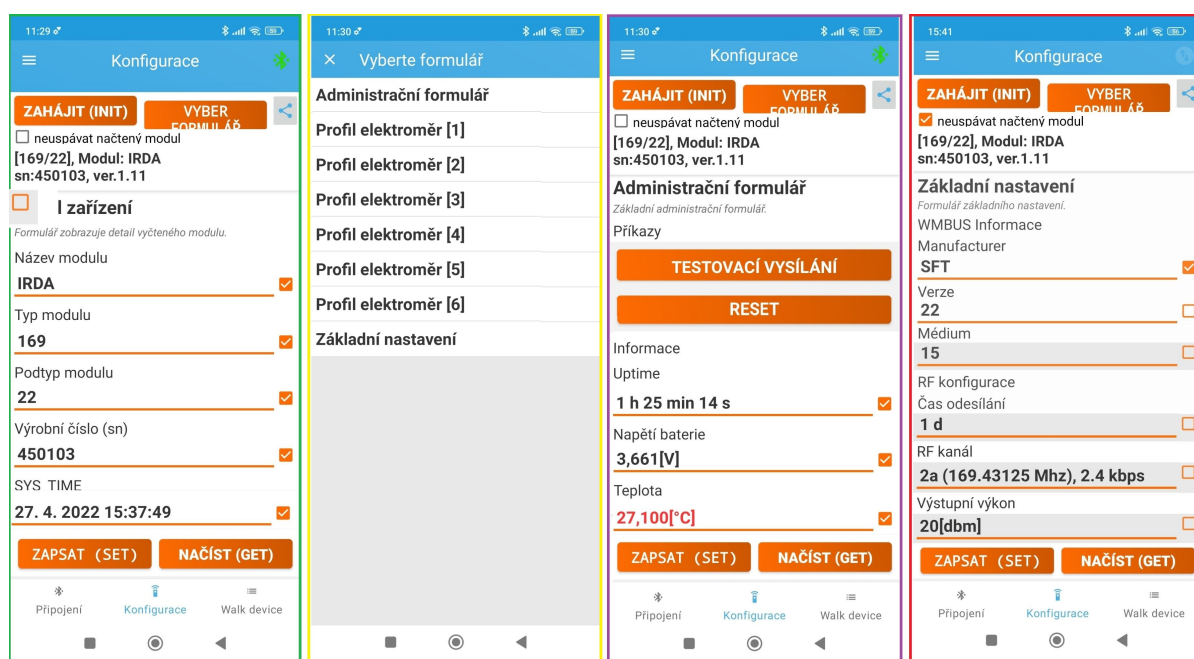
11:29

Konfigurace

ZAHÁJIT (INIT)

VYBER FORMULÁŘ

neuspávat načtený modul

[169/22], Modul: IRDA sn:450103, ver.1.11

l zařízení

Formulář zobrazuje detail vyčteného modulu.

Název modulu

IRDA

Typ modulu

169

Podtyp modulu

22

Výrobní číslo (sn)

450103

SYS_TIME

27. 4. 2022 15:37:49

ZAPSAT (SET)

NAČÍST (GET)

Připojení

Konfigurace

Walk device

11:30

Vyberte formulář

Administrační formulář

Profil elektroměr [1]

Profil elektroměr [2]

Profil elektroměr [3]

Profil elektroměr [4]

Profil elektroměr [5]

Profil elektroměr [6]

Základní nastavení

11:30

Konfigurace

ZAHÁJIT (INIT)

VYBER FORMULÁŘ

neuspávat načtený modul

[169/22], Modul: IRDA sn:450103, ver.1.11

Administrační formulář

Základní administrační formulář.

Příkazy

TESTOVACÍ VYSÍLÁNÍ

RESET

Informace

Uptime

1 h 25 min 14 s

Napětí baterie

3,661[V]

Teplota

27,100[°C]

ZAPSAT (SET)

NAČÍST (GET)

Připojení

Konfigurace

Walk device

15:41

Konfigurace

ZAHÁJIT (INIT)

VYBER FORMULÁŘ

neuspávat načtený modul

[169/22], Modul: IRDA sn:450103, ver.1.11

Základní nastavení

Formulář základního nastavení.

WMBUS Informace

Manufacturer

SFT

Verze

22

Médium

15

RF konfigurace

Čas odesílání

1 d

RF kanál

2a (169.43125 Mhz), 2.4 kbps

Výstupní výkon

20[dbm]

ZAPSAT (SET)

NAČÍST (GET)

Připojení

Konfigurace

Walk device